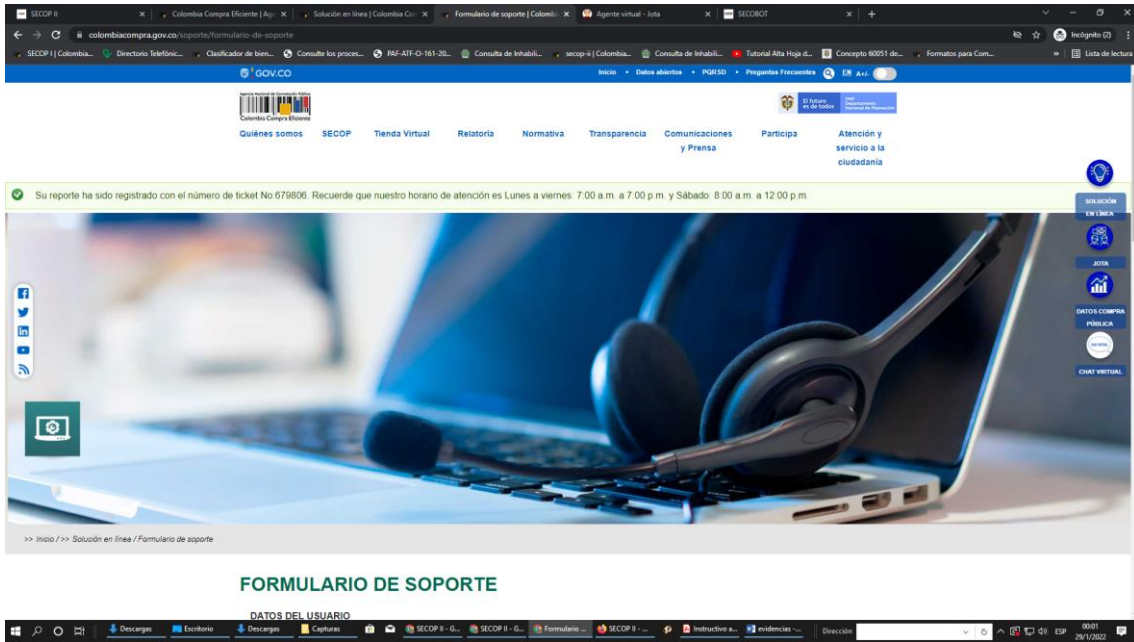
SECOP II | Colombia Compra Eficiente | Ag | Solución en línea | Colombia Co | Formulario de soporte | Colomb | Agente virtual - Jota | SECOBOT

colombiacompra.gov.co/soporte/formulario-de-soporte

Incógnito (2)

SECOP I | Colombia... Directorio Telefónic... Clasificador de bien... Consulte los proces... PAF-ATF-O-161-20... Consulta de Inhabili... secop-ii | Colombia... Consulta de Inhabili... Tutorial Alta Hoja d... Concepto 60051 de... Formatos para Com... Lista de lectura

GOV.CO

Inicio • Datos abiertos • PQRSD • Preguntas Frecuentes EN A+/-

Colombia Compra Eficiente

El futuro es de todos | DNP Departamento Nacional de Planeación

Quiénes somos | SECOP | Tienda Virtual | Relatoria | Normativa | Transparencia | Comunicaciones y Prensa | Participa | Atención y servicio a la ciudadanía

Su reporte ha sido registrado con el número de ticket No 679806. Recuerde que nuestro horario de atención es Lunes a viernes: 7:00 a.m. a 7:00 p.m. y Sábado: 8:00 a.m. a 12:00 p.m.

SOLUCIÓN EN LÍNEA

JOTA

DATOS COMPRA PÚBLICA

CHAT VIRTUAL

>> Inicio / >> Solución en línea / Formulario de soporte

FORMULARIO DE SOPORTE

DATOS DEL USUARIO

Descargas | Escritorio | Descargas | Capturas | SECOP II - G... | SECOP II - G... | Formulario ... | SECOP II - ... | Instructivo a... | evidencias -... | Dirección | ESP | 00:01 29/1/2022